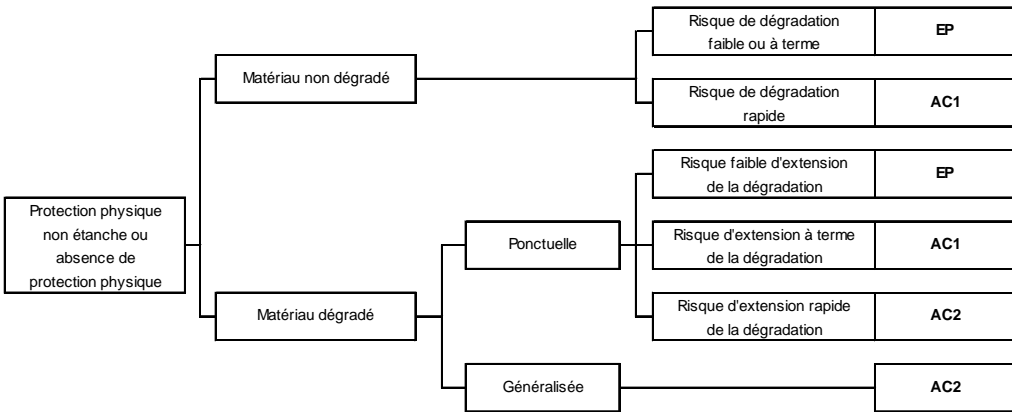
Protection physique non étanche ou absence de protection physique

Matériau non dégradé

Risque de dégradation faible ou à terme | EP

Risque de dégradation rapide | AC1

Matériau dégradé

Ponctuelle

Risque faible d'extension de la dégradation | EP

Risque d'extension à terme de la dégradation | AC1

Risque d'extension rapide de la dégradation | AC2

Généralisée

AC2